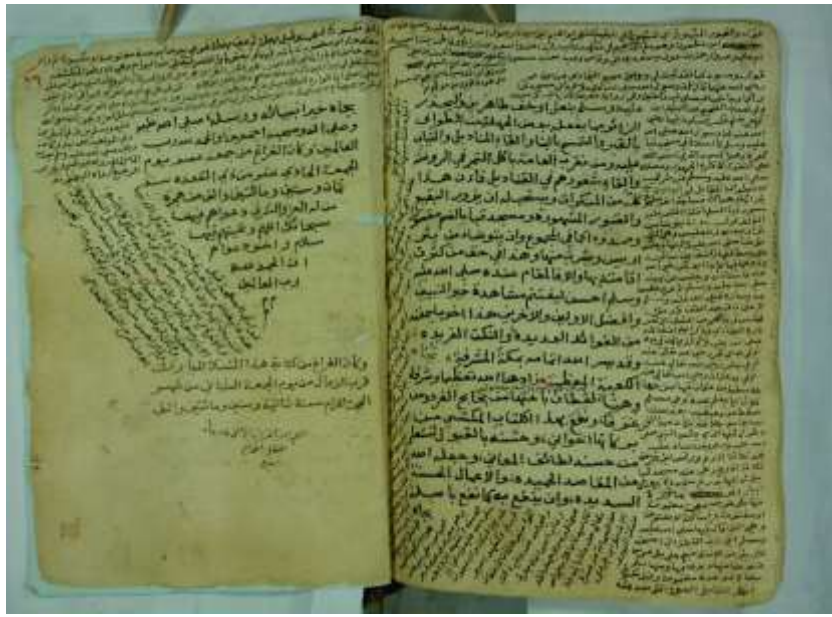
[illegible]

بجاه خير انبيائه ورسله صلى الله عليه وعلى آله وصحبه اجمعين والحمد لله رب العالمين وكان الفراغ من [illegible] يوم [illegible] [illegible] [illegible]

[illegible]

الحمد لله رب العالمين

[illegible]

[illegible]

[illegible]

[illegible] طاهر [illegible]

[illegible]

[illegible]

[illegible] الفروع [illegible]

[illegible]

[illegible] المشكلة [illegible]

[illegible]

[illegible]

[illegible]

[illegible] والحمد لله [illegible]

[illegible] الفوائد العديدة والنكت الفريدة

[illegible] المشرقة

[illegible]

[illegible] الكتاب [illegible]

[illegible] المعاني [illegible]

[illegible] المقاصد الجيدة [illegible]

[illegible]

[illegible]